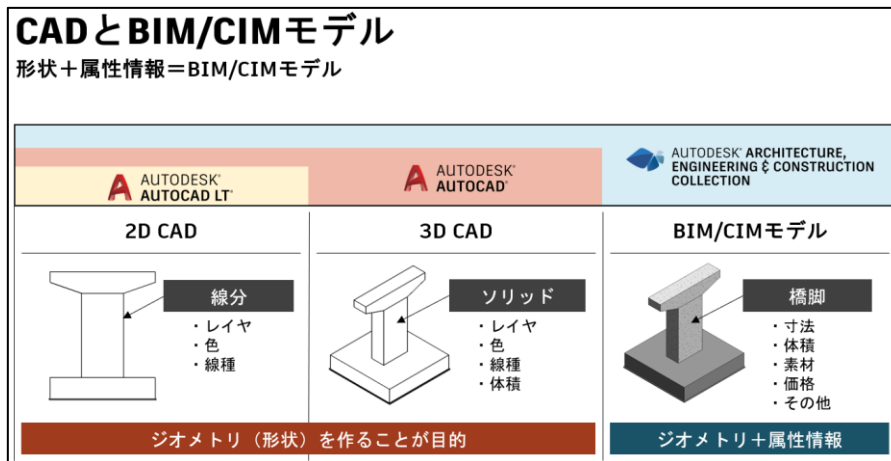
CADとBIM/CIMモデル

形状＋属性情報＝BIM/CIMモデル

AUTODESK AUTOCAD LT

AUTODESK AUTOCAD

AUTODESK ARCHITECTURE, ENGINEERING & CONSTRUCTION COLLECTION

2D CAD

線分

・レイヤ
・色
・線種

3D CAD

ソリッド

・レイヤ
・色
・線種
・体積

BIM/CIMモデル

橋脚

・寸法
・体積
・素材
・価格
・その他

ジオメトリ（形状）を作ることが目的

ジオメトリ＋属性情報